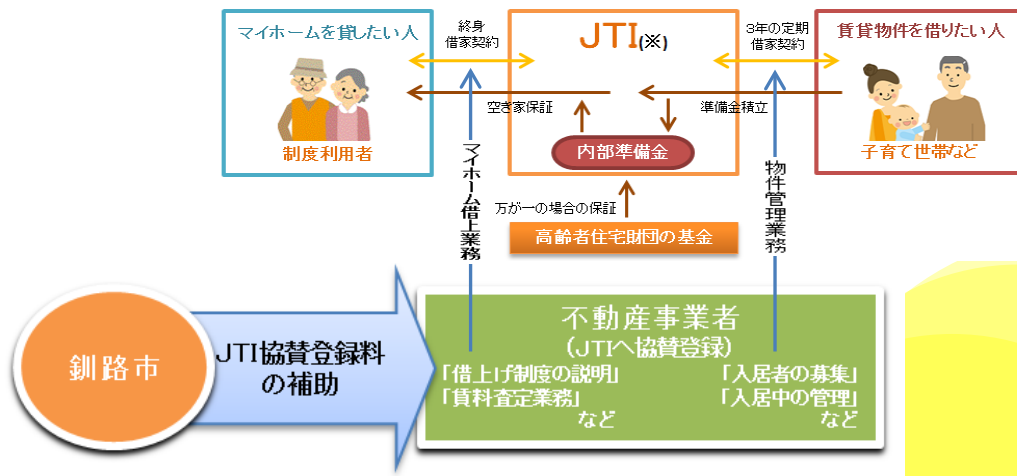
マイホームを貸したい人

制度利用者

終身
借家契約

JTI(※)

3年の定期
借家契約

賃貸物件を借りたい人

子育て世帯など

空き家保証

準備金積立

内部準備金

マイホーム借上業務

物件管理業務

万が一の場合の保証

高齢者住宅財団の基金

釧路市

JTI協賛登録料
の補助

不動産事業者
(JTIへ協賛登録)

「借上げ制度の説明」
「賃料査定業務」
など

「入居者の募集」
「入居中の管理」
など